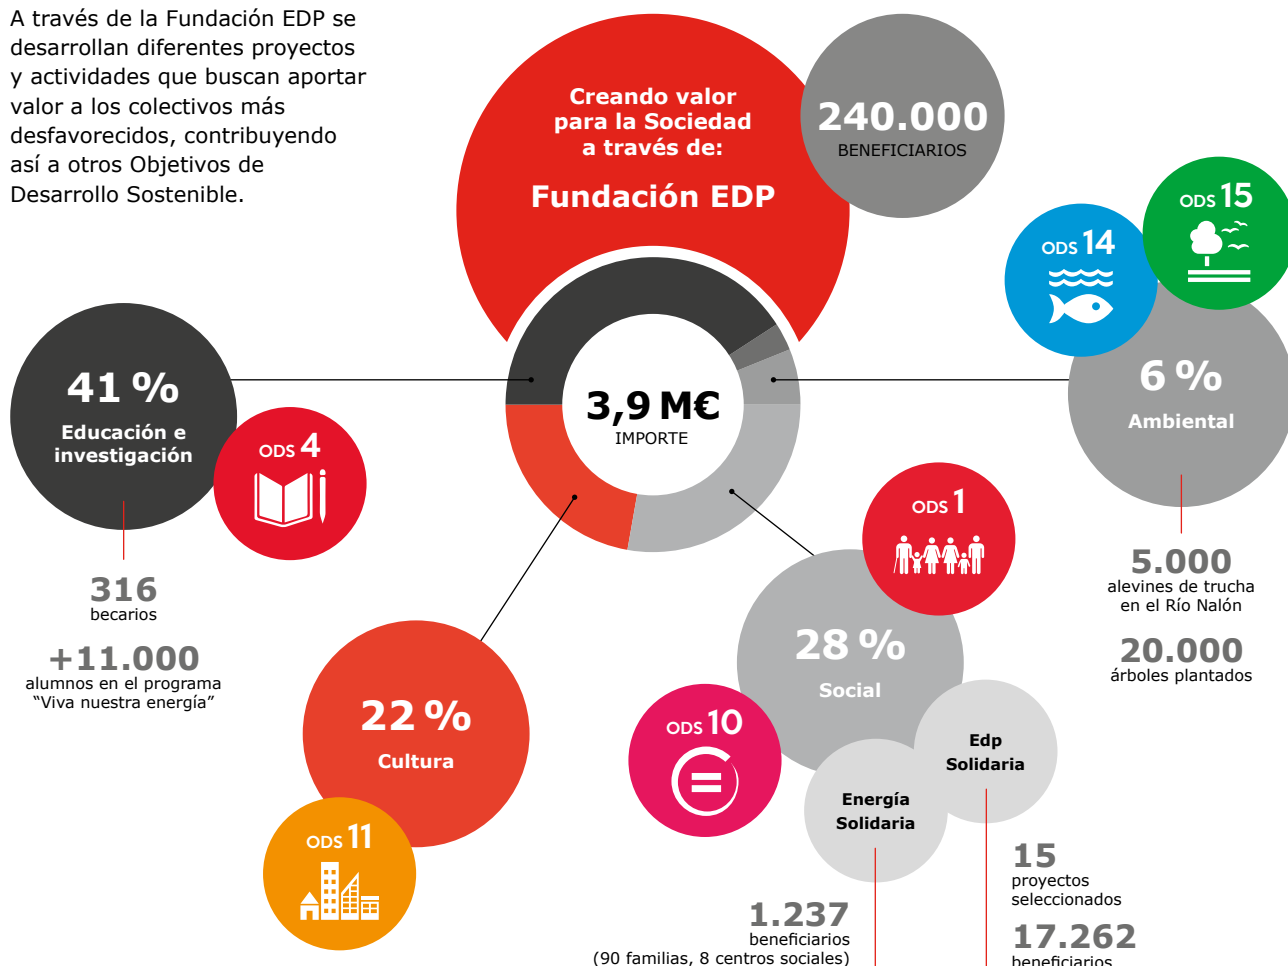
A través de la Fundación EDP se desarrollan diferentes proyectos y actividades que buscan aportar valor a los colectivos más desfavorecidos, contribuyendo así a otros Objetivos de Desarrollo Sostenible.

Creando valor para la Sociedad a través de:

Fundación EDP

240.000
BENEFICIARIOS

ODS 14

ODS 15

3,9 M€
IMPORTE

41 %
Educación e investigación

ODS 4

316
becarios

+11.000
alumnos en el programa "Viva nuestra energía"

6 %
Ambiental

5.000
alevines de trucha en el Río Nalón

20.000
árboles plantados

ODS 1

28 %
Social

22 %
Cultura

ODS 11

ODS 10

Edp Solidaria

Energía Solidaria

15
proyectos seleccionados

17.262
beneficiarios

1.237
beneficiarios
(90 familias, 8 centros sociales)